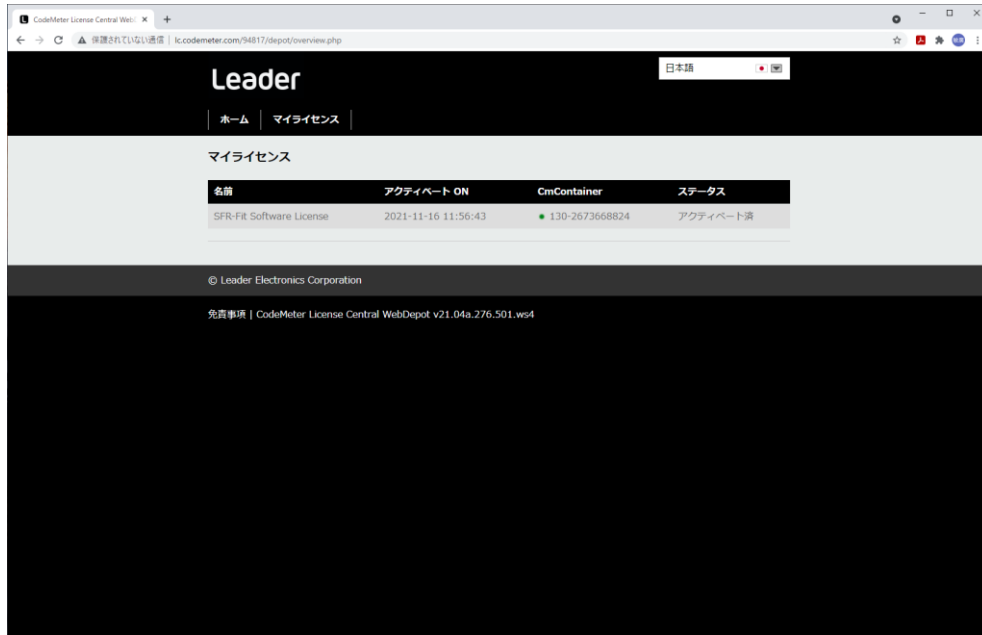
CodeMeter License Central Web ×

保護されていない通信 | lc.codemeter.com/94817/depot/overview.php

Leader

日本語

ホーム | マイライセンス

マイライセンス

| 名前 | アクティベート ON | CmContainer | ステータス |
|---|---|---|---|
| SFR-Fit Software License | 2021-11-16 11:56:43 | 130-2673668824 | アクティベート済 |

© Leader Electronics Corporation

免責事項 | CodeMeter License Central WebDepot v21.04a.276.501.ws4